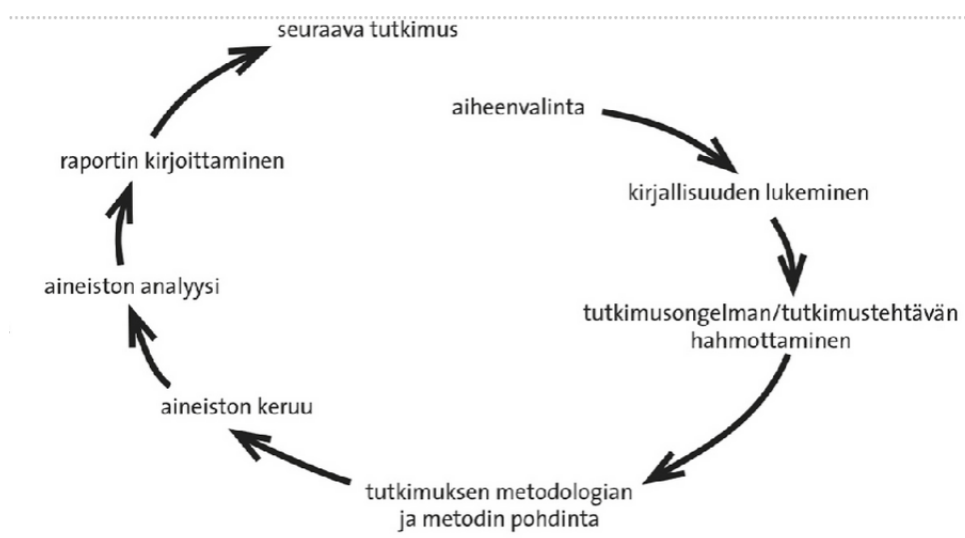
seuraava tutkimus

aiheenvalinta

kirjallisuuden lukeminen

tutkimusongelman/tutkimustehtävän hahmottaminen

tutkimuksen metodologian ja metodin pohdinta

aineiston keruu

aineiston analyysi

raportin kirjoittaminen